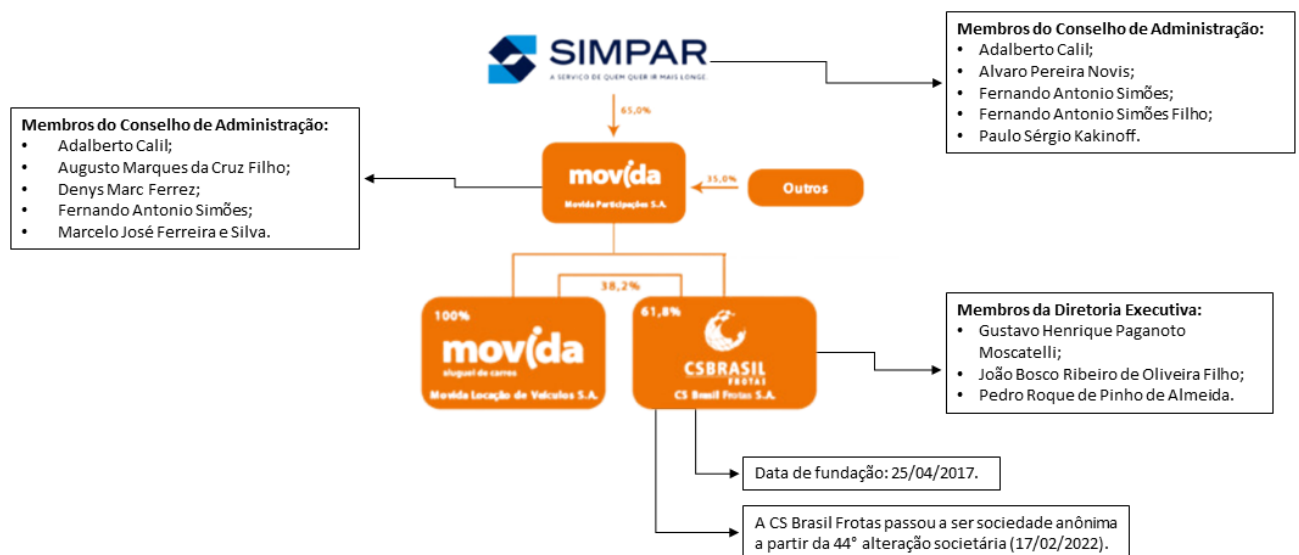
SIMPAR
A SERVIÇO DE QUEM QUER IR MAIS LONGE.

Membros do Conselho de Administração:
- Adalberto Calil;
- Alvaro Pereira Novis;
- Fernando Antonio Simões;
- Fernando Antonio Simões Filho;
- Paulo Sérgio Kakinoff.

65,0%

Membros do Conselho de Administração:
- Adalberto Calil;
- Augusto Marques da Cruz Filho;
- Denys Marc Ferrez;
- Fernando Antonio Simões;
- Marcelo José Ferreira e Silva.

movida
Movida Participações S.A.

35,0%

Outros

38,2%

100%
movida
aluguel de carros
Movida Locação de Veículos S.A.

61,8%
CSBRASIL
FROTAS
CS Brasil Frotas S.A.

Membros da Diretoria Executiva:
- Gustavo Henrique Paganoto Moscatelli;
- João Bosco Ribeiro de Oliveira Filho;
- Pedro Roque de Pinho de Almeida.

Data de fundação: 25/04/2017.

A CS Brasil Frotas passou a ser sociedade anônima a partir da 44° alteração societária (17/02/2022).